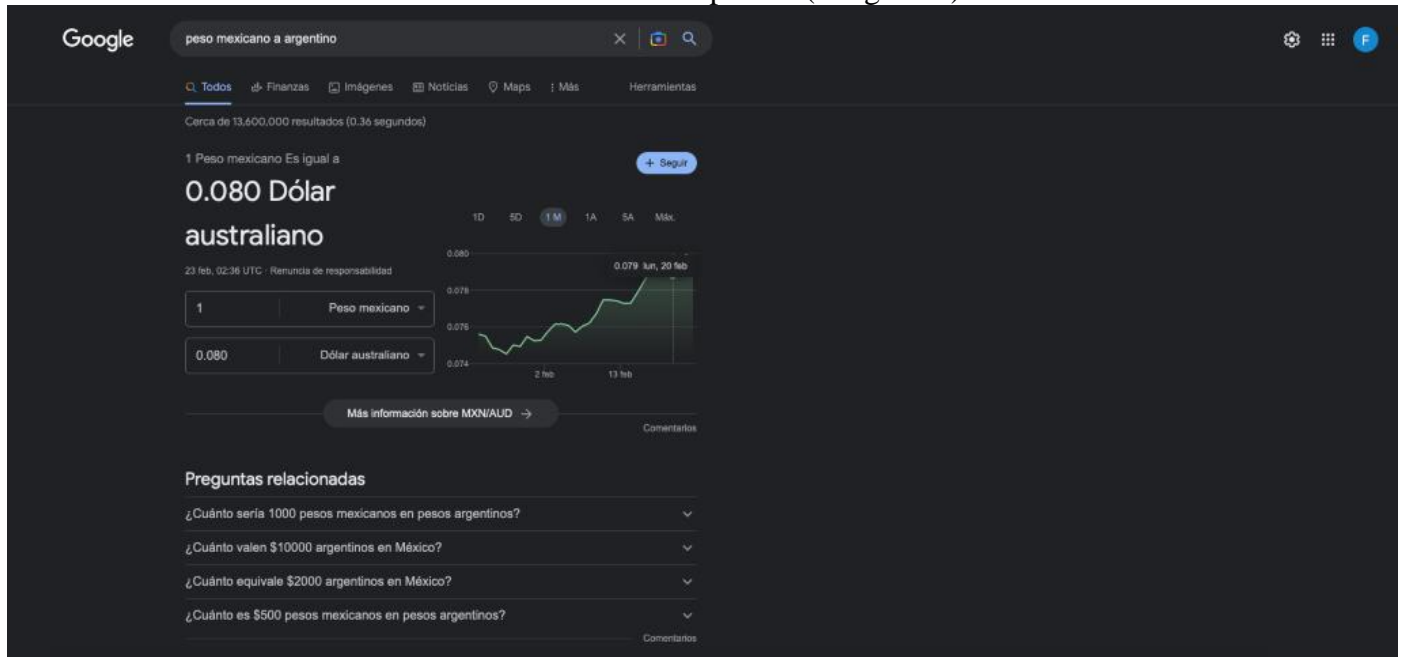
Google

peso mexicano a argentino

Todos   Finanzas   Imágenes   Noticias   Maps   Más   Herramientas

Cerca de 13,600,000 resultados (0.36 segundos)

1 Peso mexicano Es igual a

+ Seguir

0.080 Dólar australiano

23 feb, 02:36 UTC · Renuncia de responsabilidad

1D   5D   1 M   1A   5A   Máx.

0.080
0.079 lun, 20 feb
0.078
0.076
0.074
2 feb   13 feb

1   Peso mexicano

0.080   Dólar australiano

Más información sobre MXN/AUD →

Comentarios

Preguntas relacionadas

¿Cuánto sería 1000 pesos mexicanos en pesos argentinos?

¿Cuánto valen $10000 argentinos en México?

¿Cuánto equivale $2000 argentinos en México?

¿Cuánto es $500 pesos mexicanos en pesos argentinos?

Comentarios